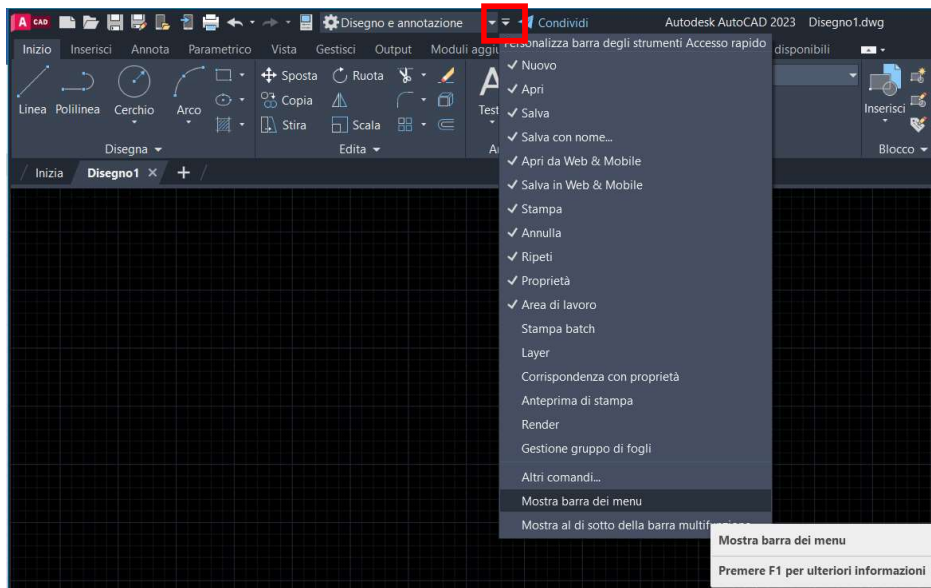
A CAD

Disegno e annotazione

Condividi

Autodesk AutoCAD 2023 Disegno1.dwg

Inizio Inserisci Annota Parametrico Vista Gestisci Output Moduli aggiu

disponibili

Linea Polilinea Cerchio Arco

Sposta Ruota

Copia

Stira Scala

Test

Inserisci

Disegna ▾

Edita ▾

Blocco ▾

Inizia Disegno1 × +

Personalizza barra degli strumenti Accesso rapido

✓ Nuovo
✓ Apri
✓ Salva
✓ Salva con nome...
✓ Apri da Web & Mobile
✓ Salva in Web & Mobile
✓ Stampa
✓ Annulla
✓ Ripeti
✓ Proprietà
✓ Area di lavoro
Stampa batch
Layer
Corrispondenza con proprietà
Anteprima di stampa
Render
Gestione gruppo di fogli
Altri comandi...
Mostra barra dei menu
Mostra al di sotto della barra multifu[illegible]

Mostra barra dei menu

Premere F1 per ulteriori informazioni